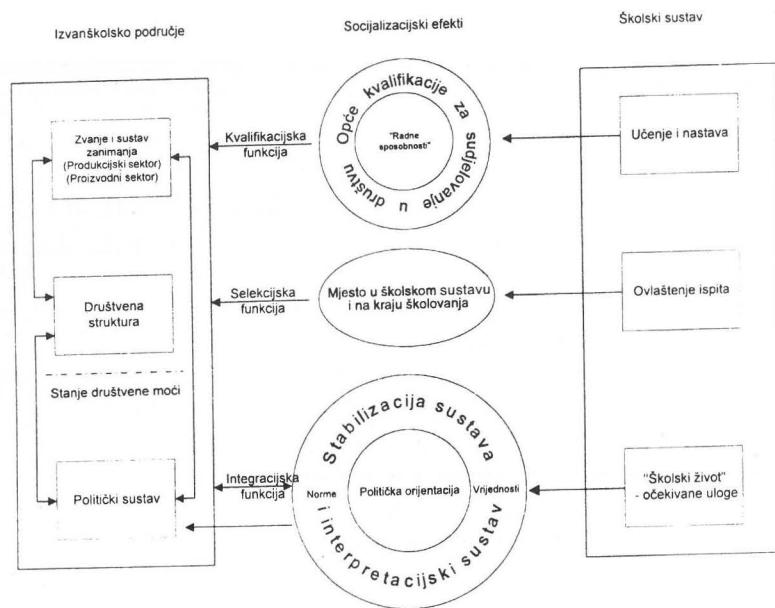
Izvanškolsko područje

Socijalizacijski efekti

Školski sustav

Zvanje i sustav zanimanja (Produkcijski sektor) (Proizvodni sektor)

Kvalifikacijska funkcija

Opće kvalifikacije za sudjelovanje u društvu

"Radne sposobnosti"

Učenje i nastava

Društvena struktura

Selekcijska funkcija

Mjesto u školskom sustavu i na kraju školovanja

Ovlaštenje ispita

Stanje društvene moći

Politički sustav

Integracijska funkcija

Stabilizacija sustava i interpretacijski sustav

Norme

Politička orijentacija

Vrijednosti

"Školski život" - očekivane uloge